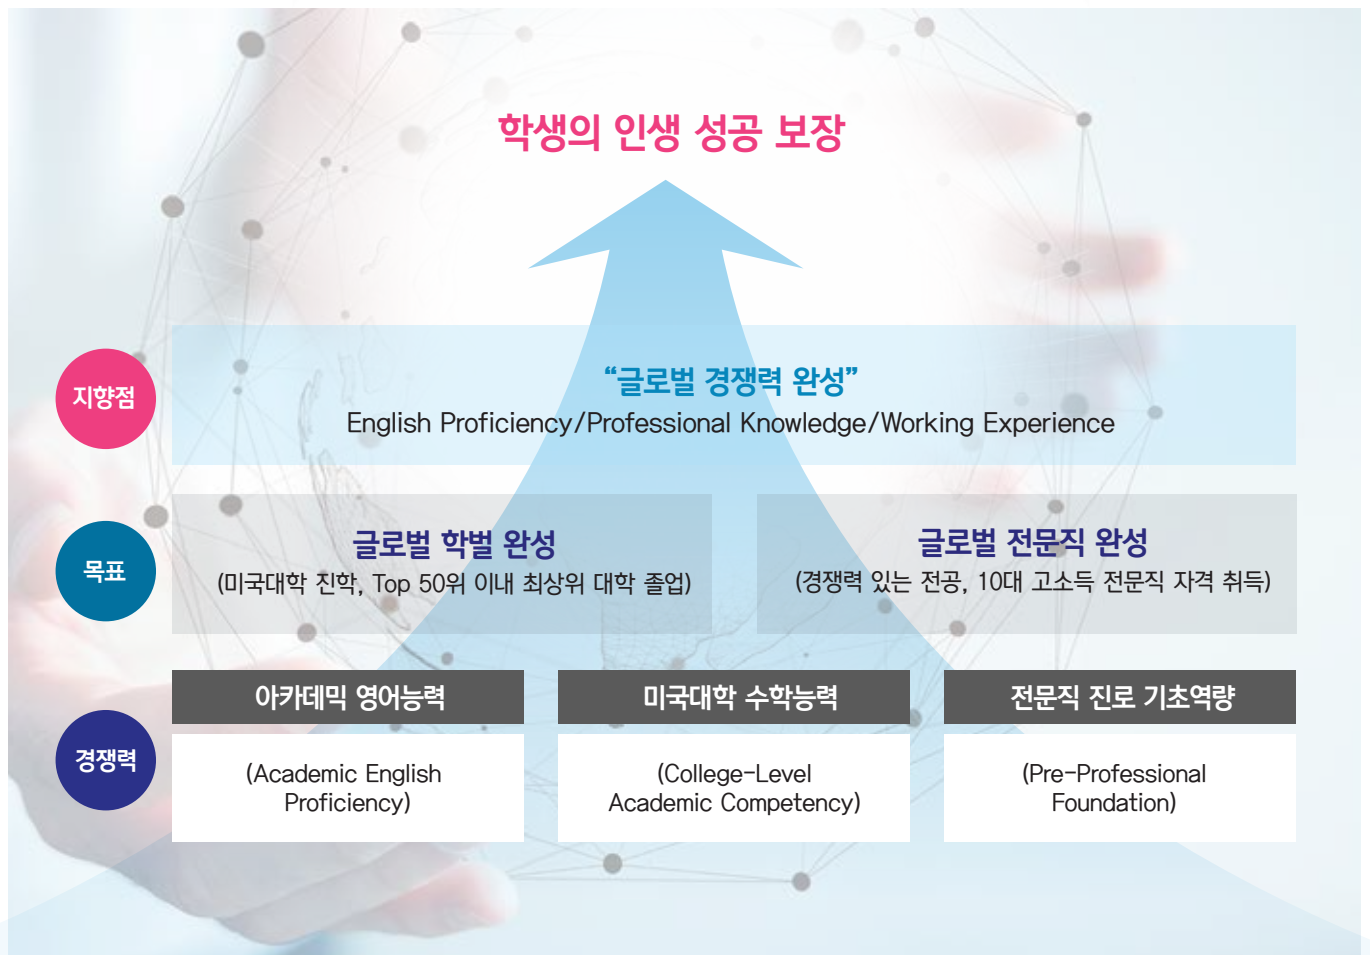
학생의 인생 성공 보장

지향점

“글로벌 경쟁력 완성”
English Proficiency/Professional Knowledge/Working Experience

목표

글로벌 학벌 완성
(미국대학 진학, Top 50위 이내 최상위 대학 졸업)

글로벌 전문직 완성
(경쟁력 있는 전공, 10대 고소득 전문직 자격 취득)

경쟁력

아카데믹 영어능력
(Academic English Proficiency)

미국대학 수학능력
(College-Level Academic Competency)

전문직 진로 기초역량
(Pre-Professional Foundation)